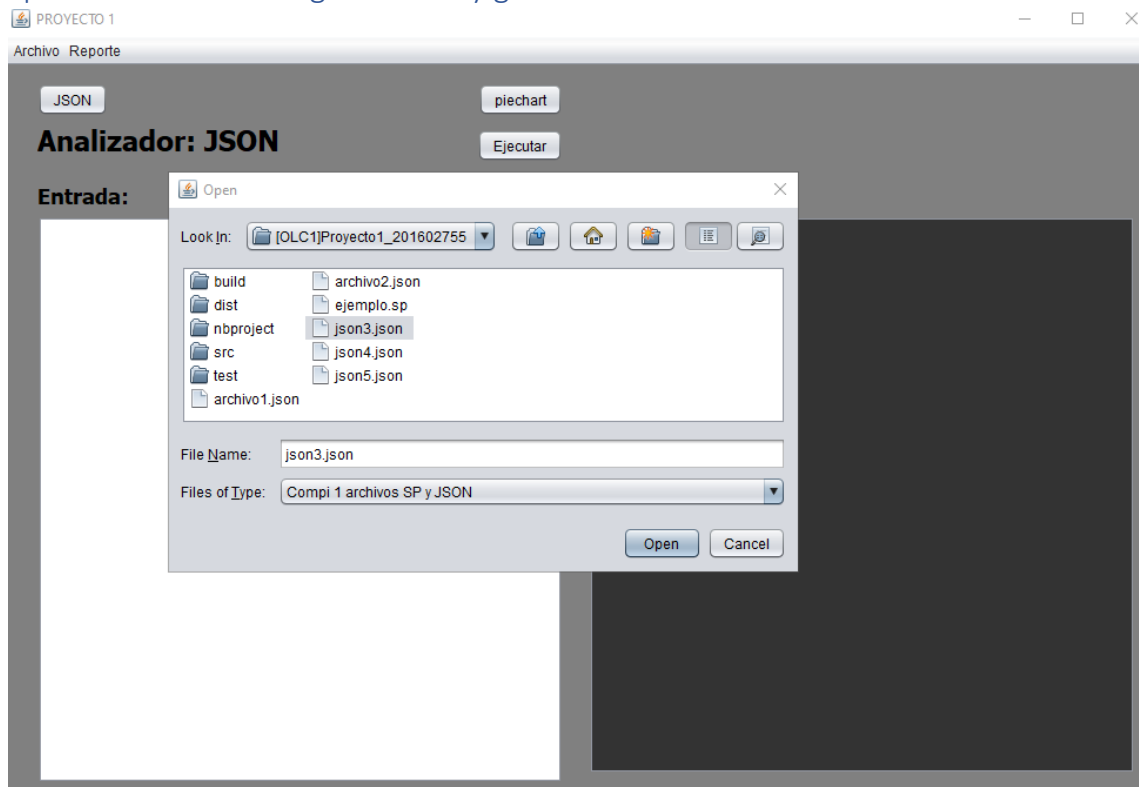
PROYECTO 1

Archivo Reporte

JSON

piechart

Analizador: JSON

Ejecutar

Entrada:

Open

Look In: [OLC1]Proyecto1_201602755

build
dist
nbproject
src
test
archivo1.json
archivo2.json
ejemplo.sp
json3.json
json4.json
json5.json

File Name: json3.json

Files of Type: Compi 1 archivos SP y JSON

Open Cancel